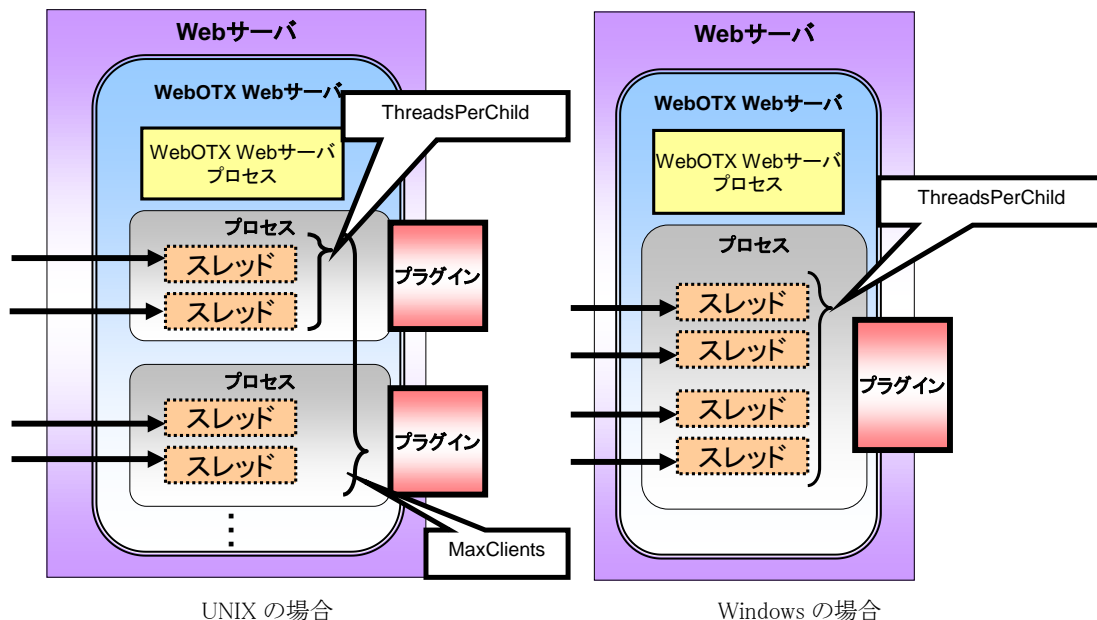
Webサーバ

WebOTX Webサーバ

ThreadsPerChild

WebOTX Webサーバ
プロセス

プロセス

スレッド

スレッド

プラグイン

プロセス

スレッド

スレッド

プラグイン

⋮

MaxClients

UNIX の場合

Webサーバ

WebOTX Webサーバ

WebOTX Webサーバ
プロセス

ThreadsPerChild

プロセス

スレッド

スレッド

スレッド

スレッド

プラグイン

Windows の場合